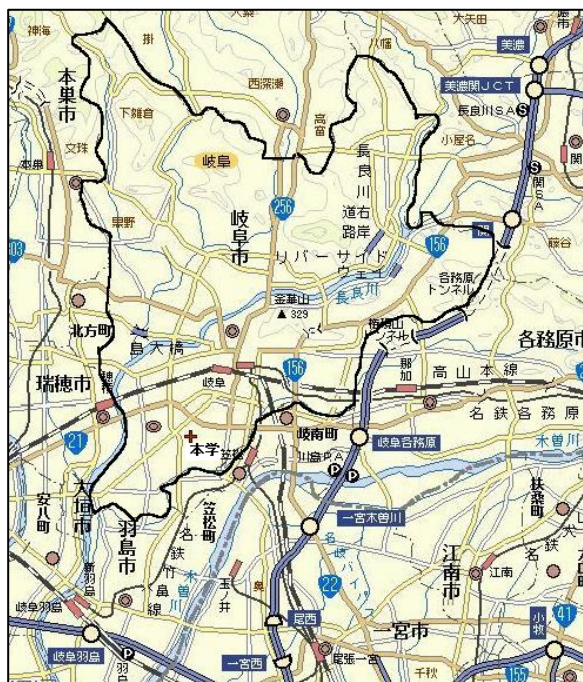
神海
掛
大桑
八幡
大矢田
美濃
美濃関JCT
長良川SA
西深瀬
本巣市
下雛倉
高富
小屋名
関
岐阜
文殊
本巣
長良川
道右岸
256
岐阜市
黒野
リバーサイドウェイ
156
各務原トンネル
長良川
金華山
▲329
各務原市
北方町
鳥大橋
権現山トンネル
那加
瑞穂市
穂積
岐阜
156
高山本線
名鉄各務原
21
本学
岐阜南町
岐阜各務原
木曽川
大垣市
安八町
笠松町
川島PA
扶桑町
羽島市
笠松
名鉄竹鼻線
一宮木曽川
木曽川
名岐バイパス
江南市
江南
新羽島
22
玉ノ井
羽島
尾西
小牧
41
岐阜羽島
一宮市
岐阜羽島
一宮西
尾張一宮
千秋
155